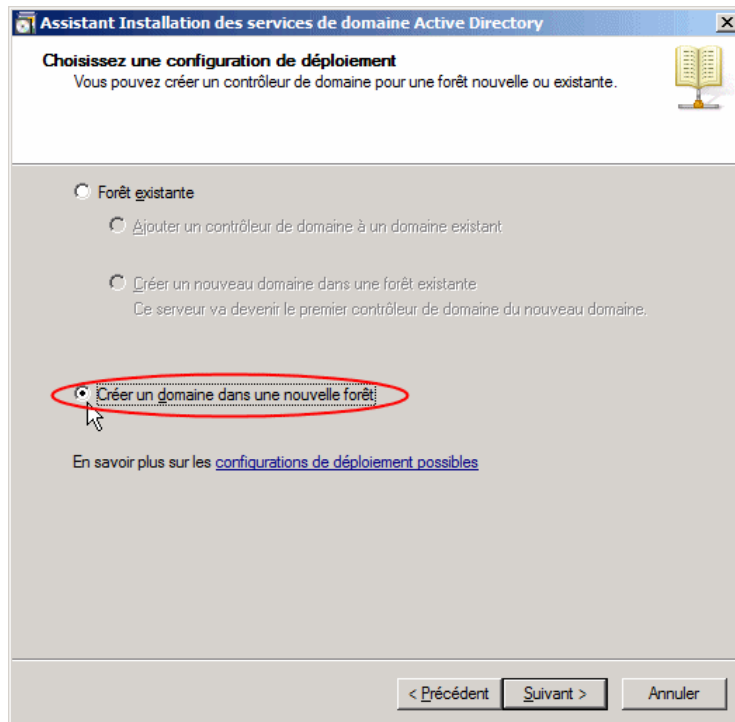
Assistant Installation des services de domaine Active Directory

Choisissez une configuration de déploiement
Vous pouvez créer un contrôleur de domaine pour une forêt nouvelle ou existante.

Forêt existante

Ajouter un contrôleur de domaine à un domaine existant

Créer un nouveau domaine dans une forêt existante
Ce serveur va devenir le premier contrôleur de domaine du nouveau domaine.

Créer un domaine dans une nouvelle forêt

En savoir plus sur les configurations de déploiement possibles

< Précédent
Suivant >
Annuler